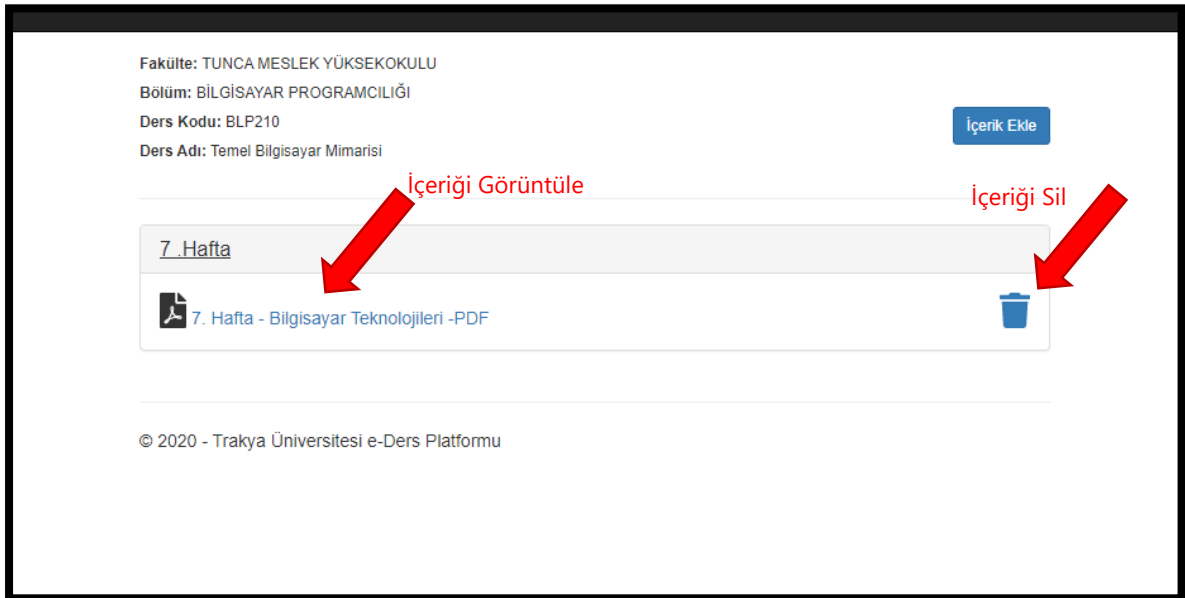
**Fakülte:** TUNCA MESLEK YÜKSEKOKULU
**Bölüm:** BİLGİSAYAR PROGRAMCILIĞI
**Ders Kodu:** BLP210
**Ders Adı:** Temel Bilgisayar Mimarisi

İçerik Ekle

İçeriği Görüntüle

İçeriği Sil

7 .Hafta

7. Hafta - Bilgisayar Teknolojileri -PDF

© 2020 - Trakya Üniversitesi e-Ders Platformu